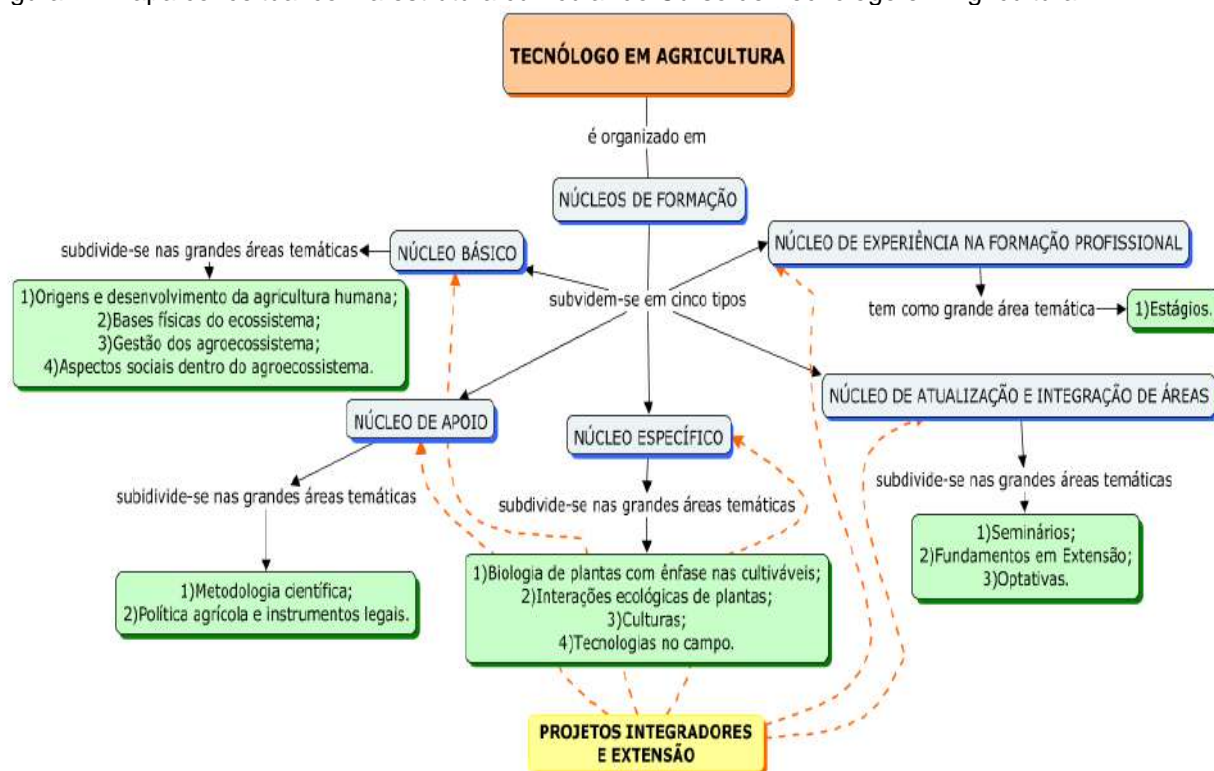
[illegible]

TECNÓLOGO EM AGRICULTURA

é organizado em

NÚCLEOS DE FORMAÇÃO

subvidem-se em cinco tipos

NÚCLEO BÁSICO

subdivide-se nas grandes áreas temáticas

1)Origens e desenvolvimento da agricultura humana;
2)Bases físicas do ecossistema;
3)Gestão dos agroecossistema;
4)Aspectos sociais dentro do agroecossistema.

NÚCLEO DE EXPERIÊNCIA NA FORMAÇÃO PROFISSIONAL

tem como grande área temática

1)Estágios.

NÚCLEO DE ATUALIZAÇÃO E INTEGRAÇÃO DE ÁREAS

subdivide-se nas grandes áreas temáticas

1)Seminários;
2)Fundamentos em Extensão;
3)Optativas.

NÚCLEO DE APOIO

subidivide-se nas grandes áreas temáticas

1)Metodologia científica;
2)Política agrícola e instrumentos legais.

NÚCLEO ESPECÍFICO

subdivide-se nas grandes áreas temáticas

1)Biologia de plantas com ênfase nas cultiváveis;
2)Interações ecológicas de plantas;
3)Culturas;
4)Tecnologias no campo.

PROJETOS INTEGRADORES E EXTENSÃO